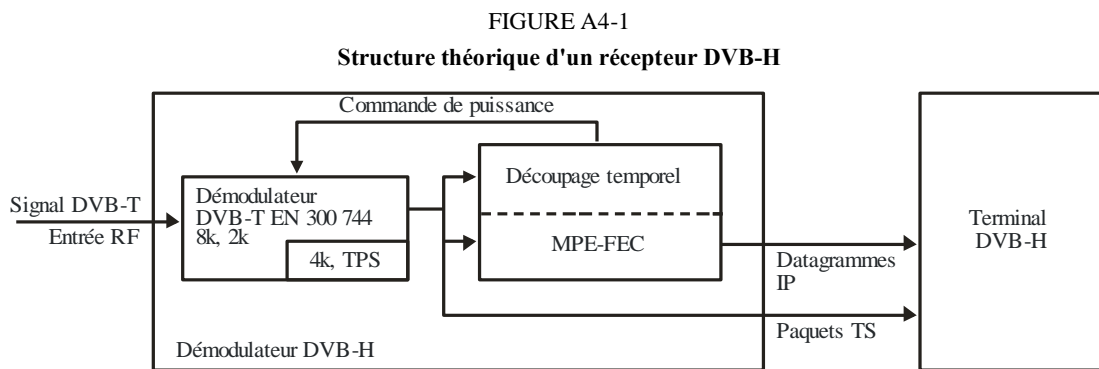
FIGURE A4-1

Structure théorique d'un récepteur DVB-H

Commande de puissance

Signal DVB-T

Entrée RF

Démodulateur DVB-T EN 300 744 8k, 2k

4k, TPS

Découpage temporel

MPE-FEC

Datagrammes IP

Paquets TS

Terminal DVB-H

Démodulateur DVB-H